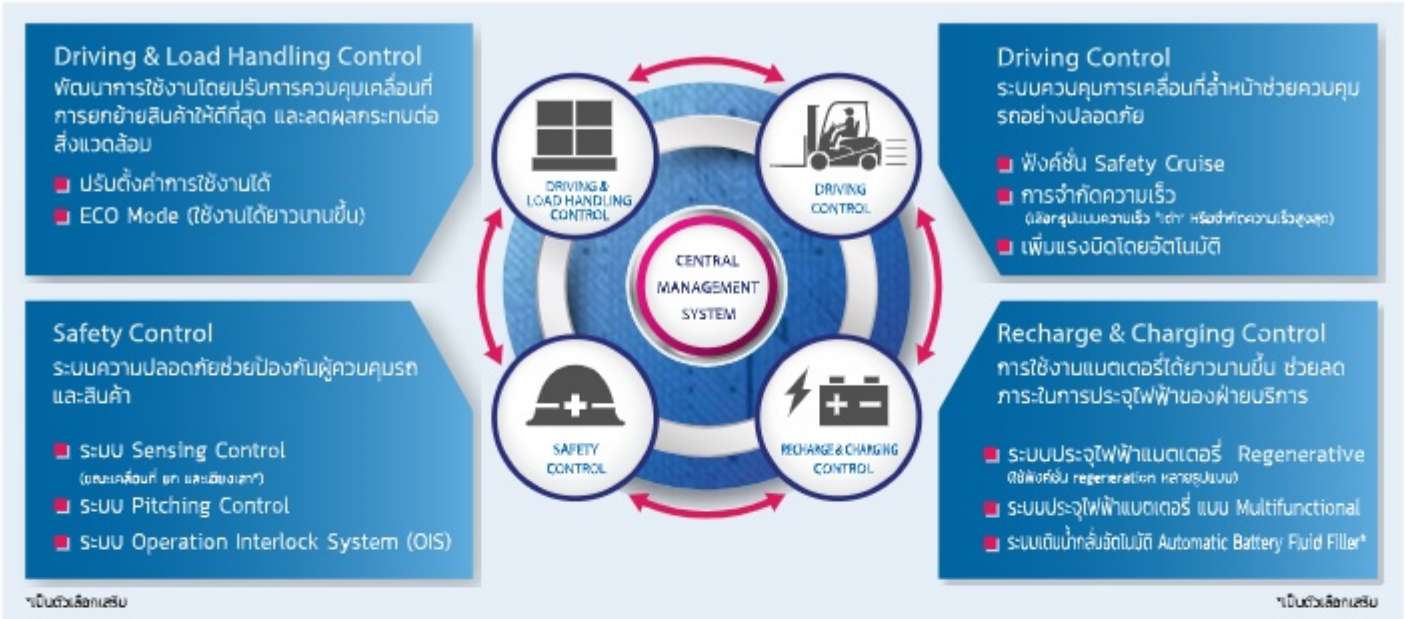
Driving & Load Handling Control
พัฒนาการใช้งานโดยปรับการควบคุมเคลื่อนที่ การยกย้ายสินค้าให้ดีที่สุด และลดผลกระทบต่อสิ่งแวดล้อม

■ ปรับตั้งค่าการใช้งานได้
■ ECO Mode (ใช้งานได้ยาวนานขึ้น)

Safety Control
ระบบความปลอดภัยช่วยป้องกันผู้ควบคุมรถและสินค้า

■ ระบบ Sensing Control
(ขณะเคลื่อนที่ ยก และเอียงเสา*)
■ ระบบ Pitching Control
■ ระบบ Operation Interlock System (OIS)

*เป็นตัวเลือกเสริม

DRIVING & LOAD HANDLING CONTROL

DRIVING CONTROL

CENTRAL MANAGEMENT SYSTEM

SAFETY CONTROL

RECHARGE & CHARGING CONTROL

Driving Control
ระบบควบคุมการเคลื่อนที่ล้ำหน้าช่วยควบคุมรถอย่างปลอดภัย

■ ฟังก์ชั่น Safety Cruise
■ การจำกัดความเร็ว
(เลือกรูปแบบความเร็ว "เต่า" หรือจำกัดความเร็วสูงสุด)
■ เพิ่มแรงบิดโดยอัตโนมัติ

Recharge & Charging Control
การใช้งานแบตเตอรี่ได้ยาวนานขึ้น ช่วยลดภาระในการประจุไฟฟ้าของฝ่ายบริการ

■ ระบบประจุไฟฟ้าแบตเตอรี่ Regenerative
(ใช้ฟังก์ชั่น regeneration หลายรูปแบบ)
■ ระบบประจุไฟฟ้าแบตเตอรี่ แบบ Multifunctional
■ ระบบเติมน้ำกลั่นอัตโนมัติ Automatic Battery Fluid Filler*

*เป็นตัวเลือกเสริม